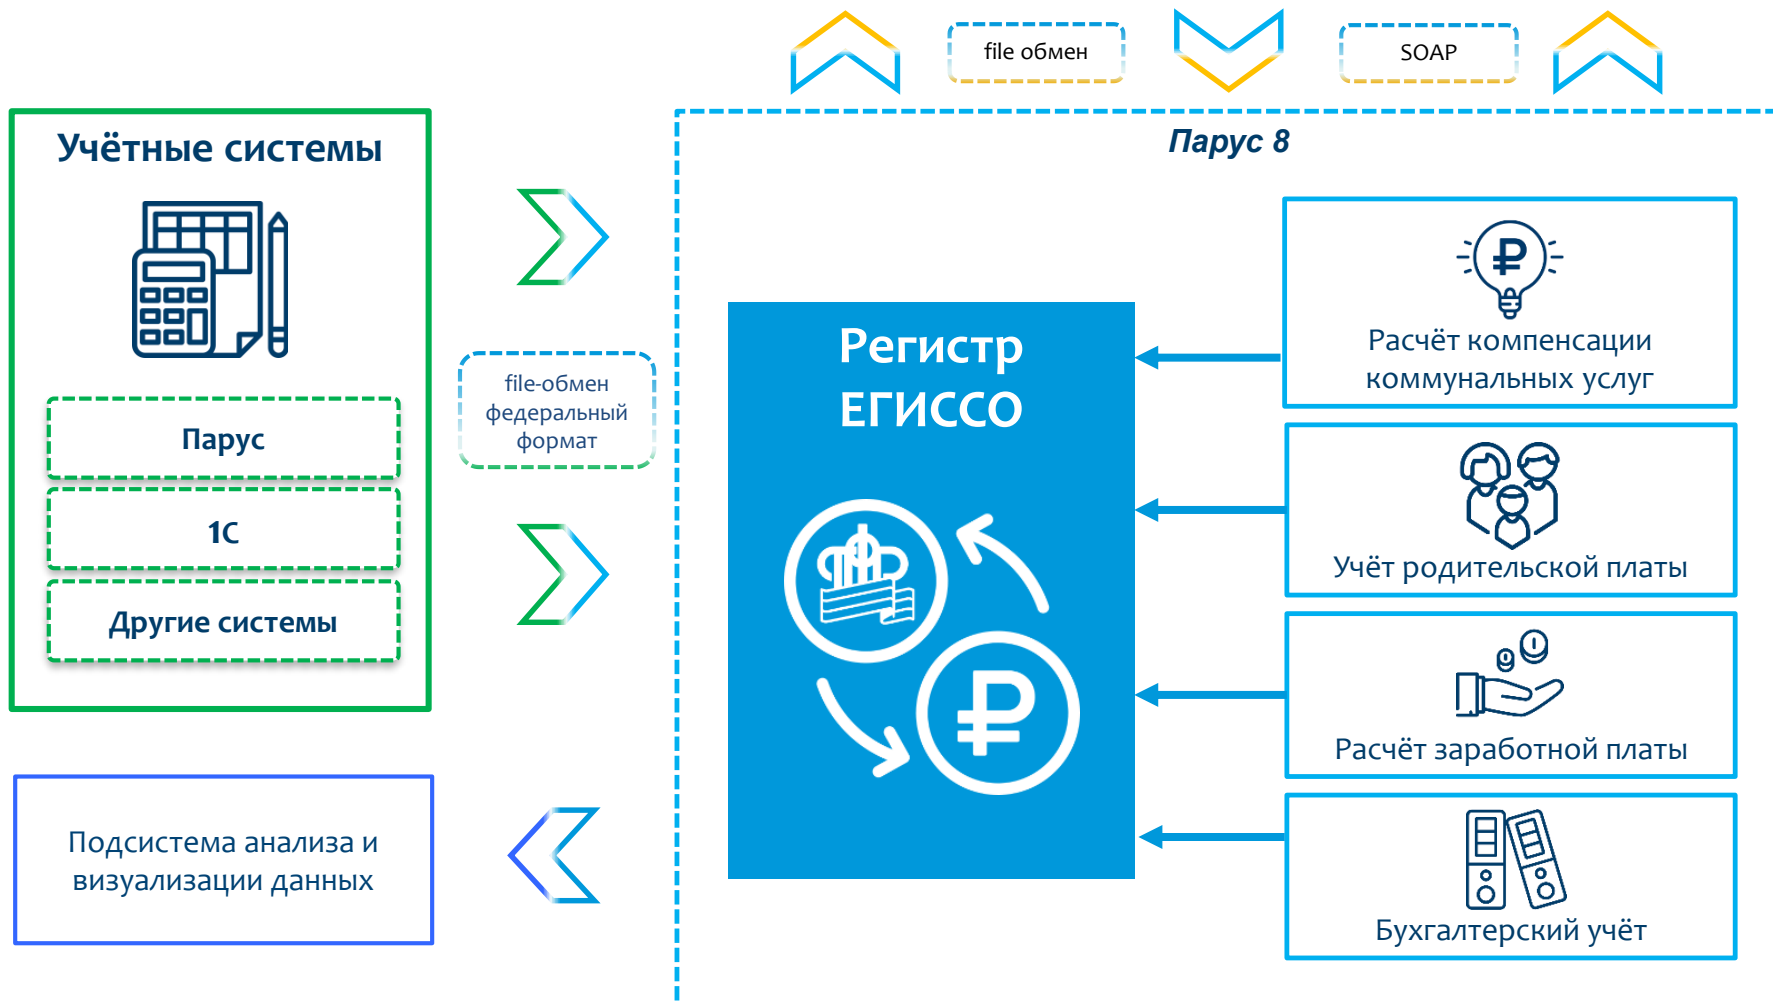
file обмен

SOAP

Учётные системы

Парус

1С

Другие системы

file-обмен федеральный формат

Подсистема анализа и визуализации данных

Парус 8

Регистр ЕГИССО

Расчёт компенсации коммунальных услуг

Учёт родительской платы

Расчёт заработной платы

Бухгалтерский учёт